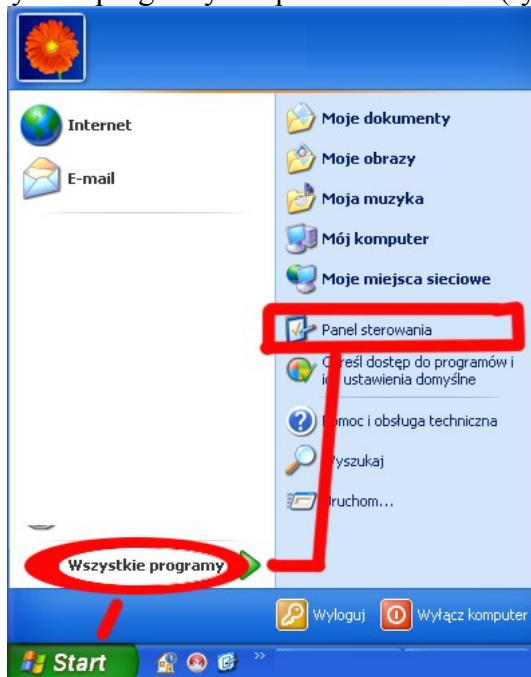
Internet
E-mail
Moje dokumenty
Moje obrazy
Moja muzyka
Mój komputer
Moje miejsca sieciowe
Panel sterowania
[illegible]eśl dostęp do programów i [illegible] ustawienia domyślne
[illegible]omoc i obsługa techniczna
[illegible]yszukaj
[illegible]ruchom...
Wszystkie programy
Wyloguj
Wyłącz komputer
Start